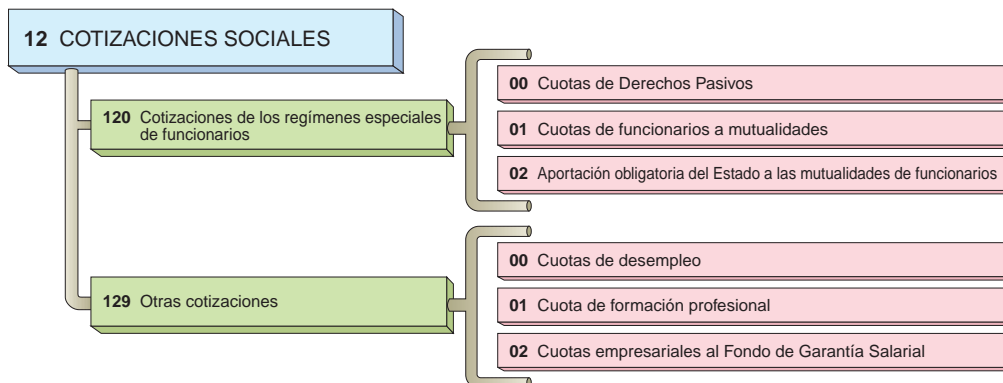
12 COTIZACIONES SOCIALES

120 Cotizaciones de los regímenes especiales de funcionarios

00 Cuotas de Derechos Pasivos

01 Cuotas de funcionarios a mutualidades

02 Aportación obligatoria del Estado a las mutualidades de funcionarios

129 Otras cotizaciones

00 Cuotas de desempleo

01 Cuota de formación profesional

02 Cuotas empresariales al Fondo de Garantía Salarial